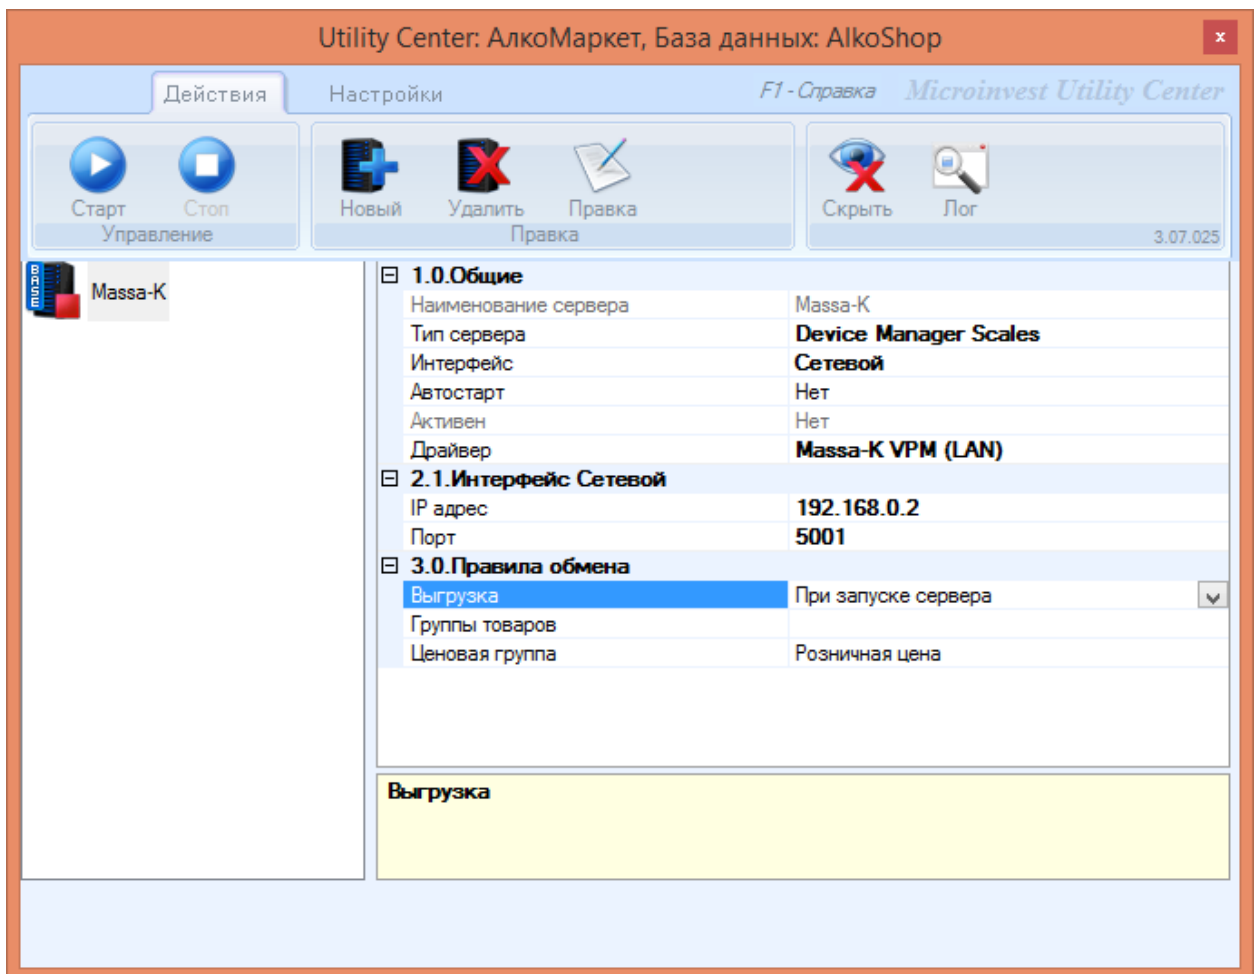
Utility Center: АлкоМаркет, База данных: AlkoShop

x

Действия Настройки F1 - Справка Microinvest Utility Center

Старт Стоп
Управление

Новый Удалить Правка
Правка

Скрыть Лог
3.07.025

BASE
Massa-K

⊟ 1.0.Общие

| | |
|---|---|
| Наименование сервера | Massa-K |
| Тип сервера | Device Manager Scales |
| Интерфейс | Сетевой |
| Автостарт | Нет |
| Активен | Нет |
| Драйвер | Massa-K VPM (LAN) |

⊟ 2.1.Интерфейс Сетевой

| | |
|---|---|
| IP адрес | 192.168.0.2 |
| Порт | 5001 |

⊟ 3.0.Правила обмена

| | |
|---|---|
| Выгрузка | При запуске сервера |
| Группы товаров | |
| Ценовая группа | Розничная цена |

Выгрузка